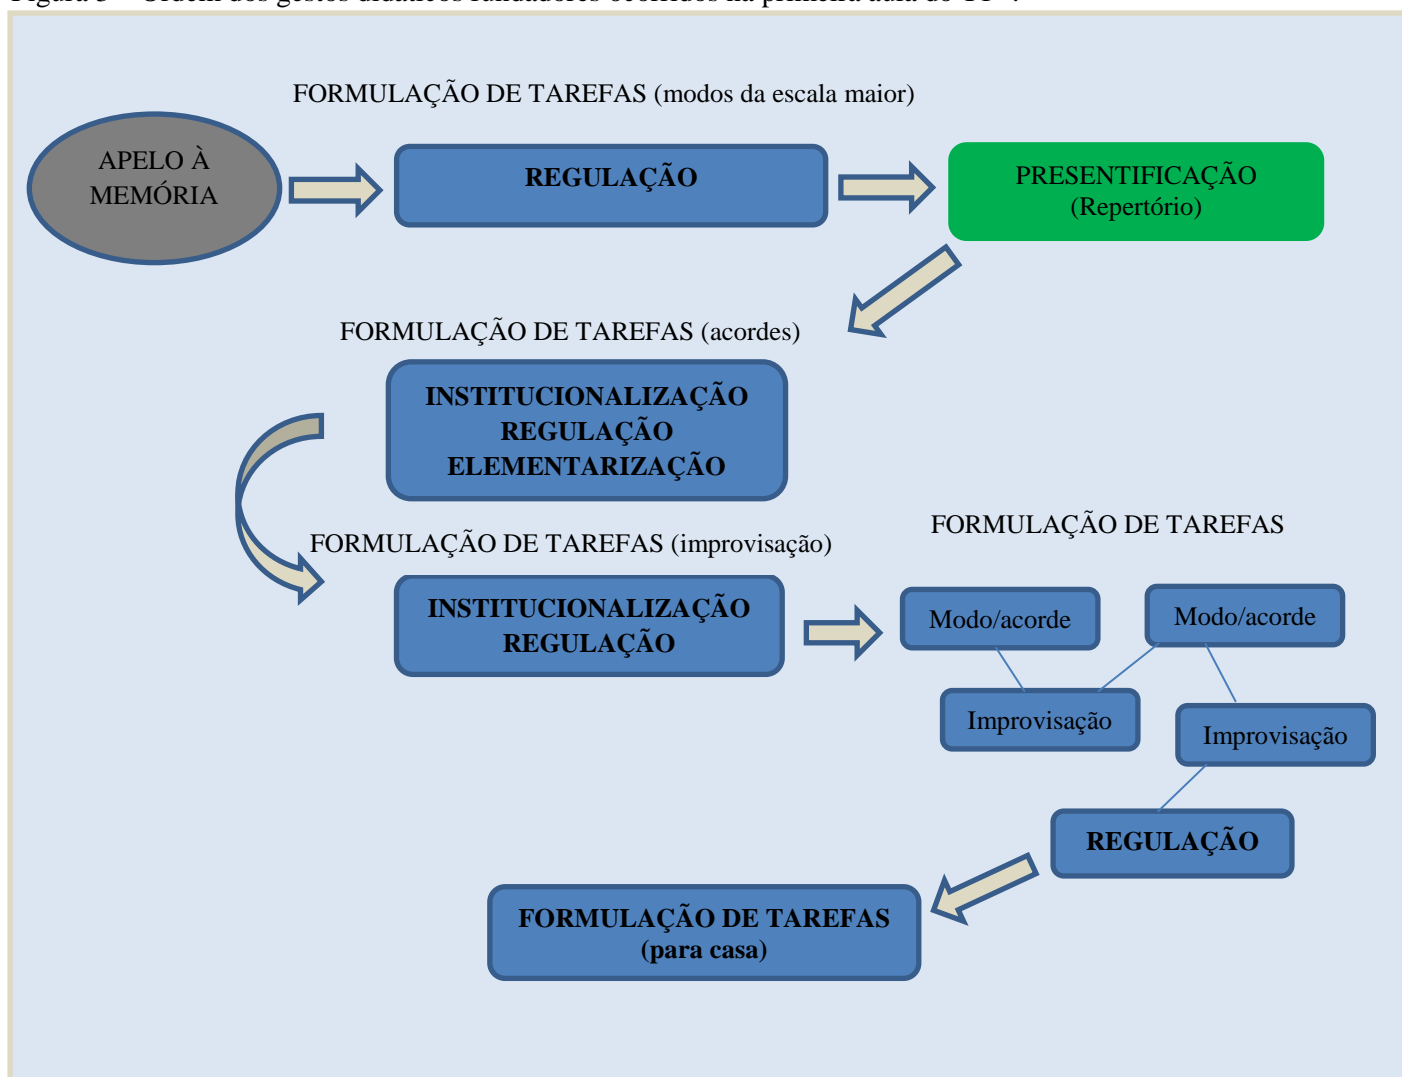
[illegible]

FORMULAÇÃO DE TAREFAS (modos da escala maior)

APELO À MEMÓRIA

REGULAÇÃO

PRESENTIFICAÇÃO (Repertório)

FORMULAÇÃO DE TAREFAS (acordes)

INSTITUCIONALIZAÇÃO
REGULAÇÃO
ELEMENTARIZAÇÃO

FORMULAÇÃO DE TAREFAS (improvisação)

FORMULAÇÃO DE TAREFAS

INSTITUCIONALIZAÇÃO
REGULAÇÃO

Modo/acorde

Modo/acorde

Improvisação

Improvisação

REGULAÇÃO

FORMULAÇÃO DE TAREFAS
(para casa)